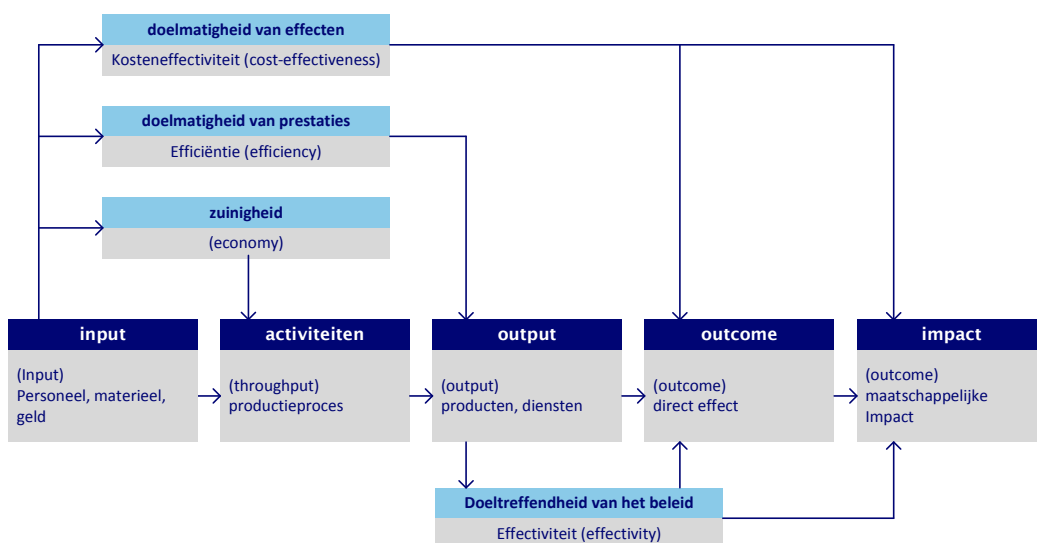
doelmatigheid van effecten
Kosteneffectiviteit (cost-effectiveness)

doelmatigheid van prestaties
Efficiëntie (efficiency)

zuinigheid
(economy)

input
(Input)
Personeel, materieel, geld

activiteiten
(throughput)
productieproces

output
(output)
producten, diensten

outcome
(outcome)
direct effect

impact
(outcome)
maatschappelijke Impact

Doeltreffendheid van het beleid
Effectiviteit (effectivity)